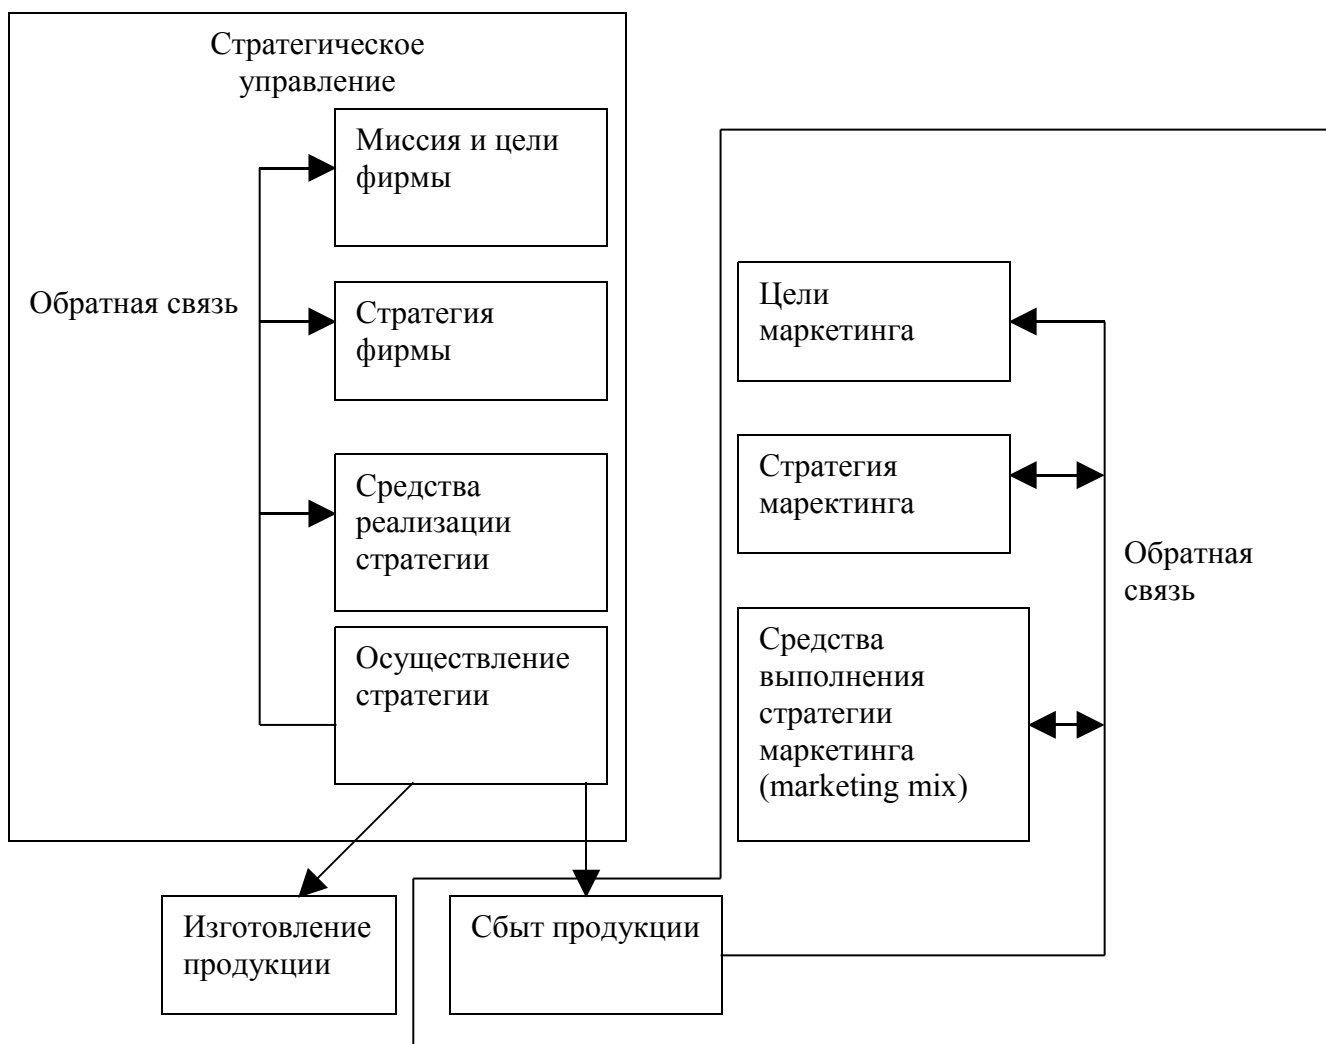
Стратегическое управление

Миссия и цели фирмы

Обратная связь

Стратегия фирмы

Средства реализации стратегии

Осуществление стратегии

Цели маркетинга

Стратегия маркетинга

Обратная связь

Средства выполнения стратегии маркетинга (marketing mix)

Изготовление продукции

Сбыт продукции